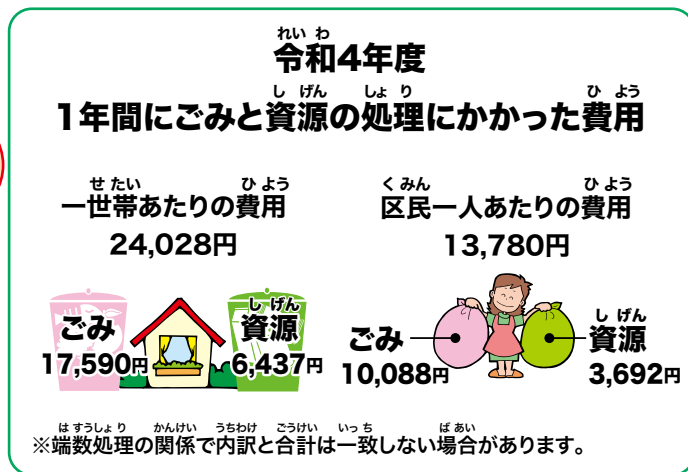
れいわ
令和4年度
しげん しょり ひよう
1年間にごみと資源の処理にかかった費用

せたい ひよう
一世帯あたりの費用
24,028円

くみん ひよう
区民一人あたりの費用
13,780円

ごみ
17,590円

しげん
資源
6,437円

ごみ
10,088円

しげん
資源
3,692円

はすうしょり かんけい うちわけ ごうけい いっち ばあい
※端数処理の関係で内訳と合計は一致しない場合があります。